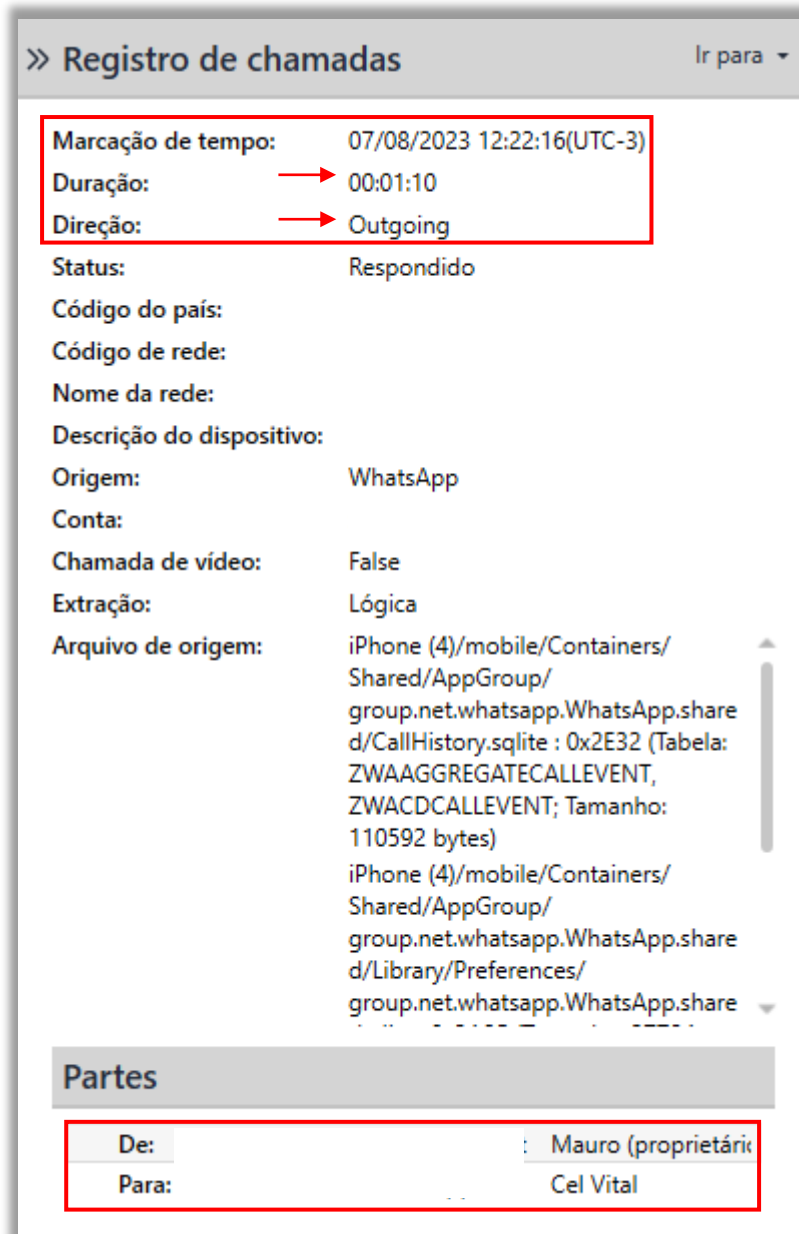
» Registro de chamadas

Ir para ▾

Marcação de tempo: 07/08/2023 12:22:16(UTC-3)
Duração: 00:01:10
Direção: Outgoing
Status: Respondido
Código do país:
Código de rede:
Nome da rede:
Descrição do dispositivo:
Origem: WhatsApp
Conta:
Chamada de vídeo: False
Extração: Lógica
Arquivo de origem: iPhone (4)/mobile/Containers/Shared/AppGroup/group.net.whatsapp.WhatsApp.shared/CallHistory.sqlite : 0x2E32 (Tabela: ZWAAGGREGATECALLEVENT, ZWACDCALLEVENT; Tamanho: 110592 bytes)
iPhone (4)/mobile/Containers/Shared/AppGroup/group.net.whatsapp.WhatsApp.shared/Library/Preferences/group.net.whatsapp.WhatsApp.share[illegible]

Partes

| | |
|---|---|
| De: | Mauro (proprietári |
| Para: | Cel Vital |